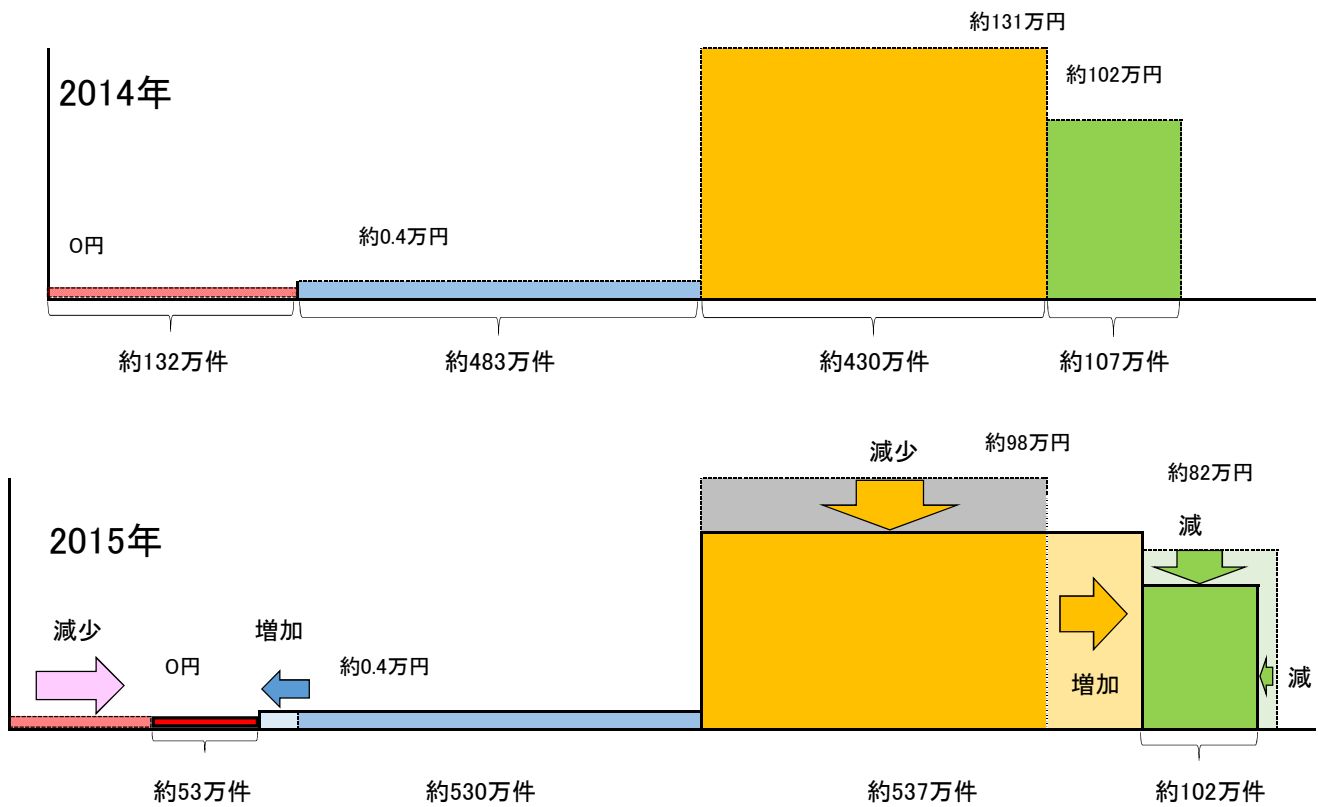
約131万円

約102万円

2014年

0円

約0.4万円

約132万件

約483万件

約430万件

約107万件

減少

約98万円

約82万円

減

2015年

減少

増加

0円

約0.4万円

増加

減

約53万件

約530万件

約537万件

約102万件